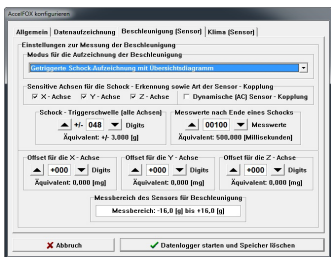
AccelFOX konfigurieren

Allgemein | Datenaufzeichnung | Beschleunigung (Sensor) | Klima (Sensor)

Einstellungen zur Messung der Beschleunigung

Modus für die Aufzeichnung der Beschleunigung

Getriggerte Schock Aufzeichnung mit Übersichtdiagramm

Sensitive Achsen für die Schock - Erkennung sowie Art der Sensor - Kopplung

X - Achse
Y - Achse
Z - Achse
Dynamische (AC) Sensor - Kopplung

Schock - Triggerschwelle (alle Achsen)

+/- 048 Digits

Äquivalent: +/- 3,000 [g]

Messwerte nach Ende eines Schocks

00100 Messwerte

Äquivalent: 500,000 [Millisekunden]

Offset für die X - Achse

+000 Digits

Äquivalent: 0,000 [mg]

Offset für die Y - Achse

+000 Digits

Äquivalent: 0,000 [mg]

Offset für die Z - Achse

+000 Digits

Äquivalent: 0,000 [mg]

Messbereich des Sensors für Beschleunigung

Messbereich: -16,0 [g] bis +16,0 [g]

Abbruch

Datenlogger starten und Speicher löschen